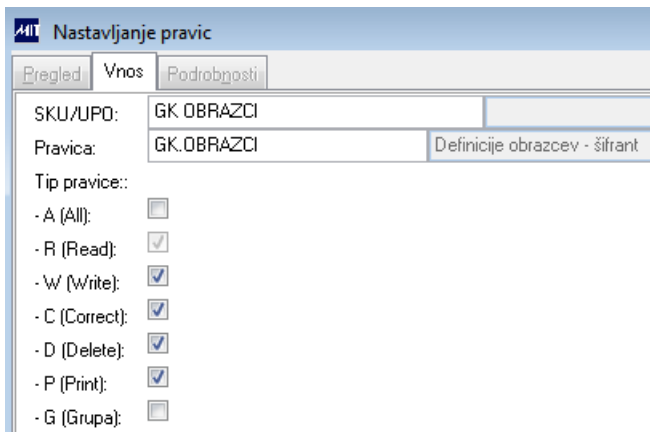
MIT Nastavljanje pravic

Pregled | Vnos | Podrobnosti

SKU/UPO: GK OBRAZCI
Pravica: GK.OBRAZCI Definicije obrazcev - šifrant
Tip pravice::
- A (All):
- R (Read):
- W (Write):
- C (Correct):
- D (Delete):
- P (Print):
- G (Grupa):